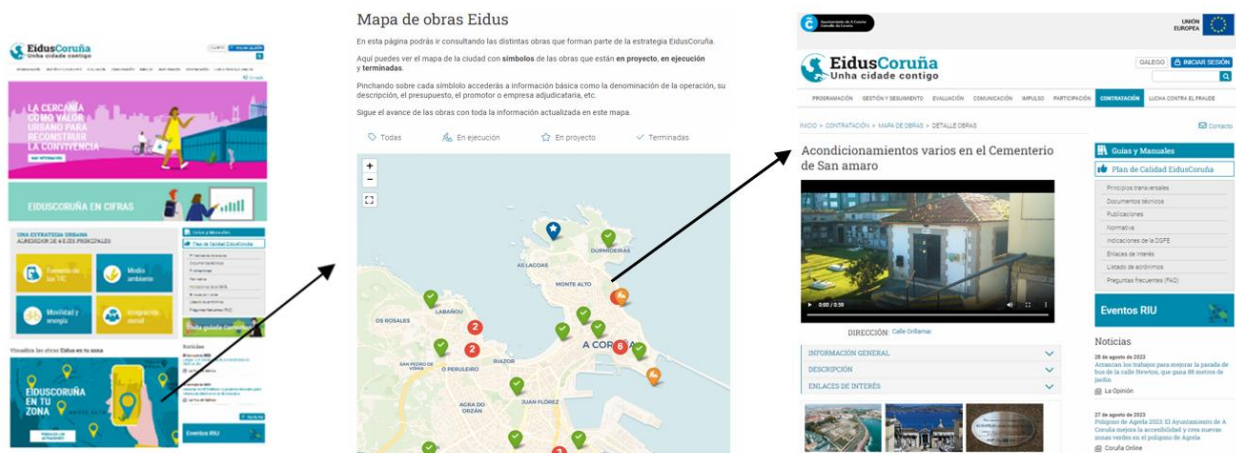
EidusCoruña
Unha cidade contigo

LA CERCANÍA COMO VALOR URBANO PARA RECONSTRUIR LA CONVIVENCIA

EIDUSCORUÑA EN CIFRAS

UNA ESTRATEGIA URBANA ALREDEDOR DE 4 EJES PRINCIPALES

Fomento de las TIC

Medio ambiente

Movilidad y energía

Integración social

Guía y Manuales

Plan de Calidad EidusCoruña

Visualiza las obras Eidus en tu zona

EIDUSCORUÑA EN TU ZONA

Noticias

Eventos RIU

Mapa de obras Eidus

En esta página podrás ir consultando las distintas obras que forman parte de la estrategia EidusCoruña.

Aquí puedes ver el mapa de la ciudad con **símbolos** de las obras que están **en proyecto**, **en ejecución** y **terminadas**.

Pinchando sobre cada símbolo accederás a información básica como la denominación de la operación, su descripción, el presupuesto, el promotor o empresa adjudicataria, etc.

Sigue el avance de las obras con toda la información actualizada en este mapa.

Todas
En ejecución
En proyecto
Terminadas

+
−

AS LAGOAS
DURMIDEIRAS
MONTE ALTO
OS ROSALES
LABAÑOU
SAN PEDRO DE VISMA
O PERULEIRO
RIAZOR
A CORUÑA
AGRA DO ORZÁN
JUAN FLÓREZ
2
2
6

Concello da Coruña
UNIÓN EUROPEA

EidusCoruña
Unha cidade contigo

GALEGO
INICIAR SESIÓN

PROGRAMACIÓN | GESTIÓN Y SEGUIMIENTO | EVALUACIÓN | COMUNICACIÓN | IMPULSO | PARTICIPACIÓN | CONTRATACIÓN | LUCHA CONTRA EL FRAUDE

INICIO > CONTRATACIÓN > MAPA DE OBRAS > DETALLE OBRAS

Contacto

Acondicionamientos varios en el Cementerio de San amaro

0:00 / 0:39

DIRECCIÓN: Calle Orillamar

INFORMACIÓN GENERAL
DESCRIPCIÓN
ENLACES DE INTERÉS

Guías y Manuales
Plan de Calidad EidusCoruña
Principios transversales
Documentos técnicos
Publicaciones
Normativa
Indicaciones de la DGFE
Enlaces de interés
Listado de acrónimos
Preguntas frecuentes (FAQ)

Eventos RIU

Noticias

28 de agosto de 2023
Arrancan los trabajos para mejorar la parada de bus de la calle Newton, que gana 88 metros de jardín
La Opinión

27 de agosto de 2023
Polígono de Agrela 2023: El Ayuntamiento de A Coruña mejora la accesibilidad y crea nuevas zonas verdes en el polígono de Agrela
Coruña Online